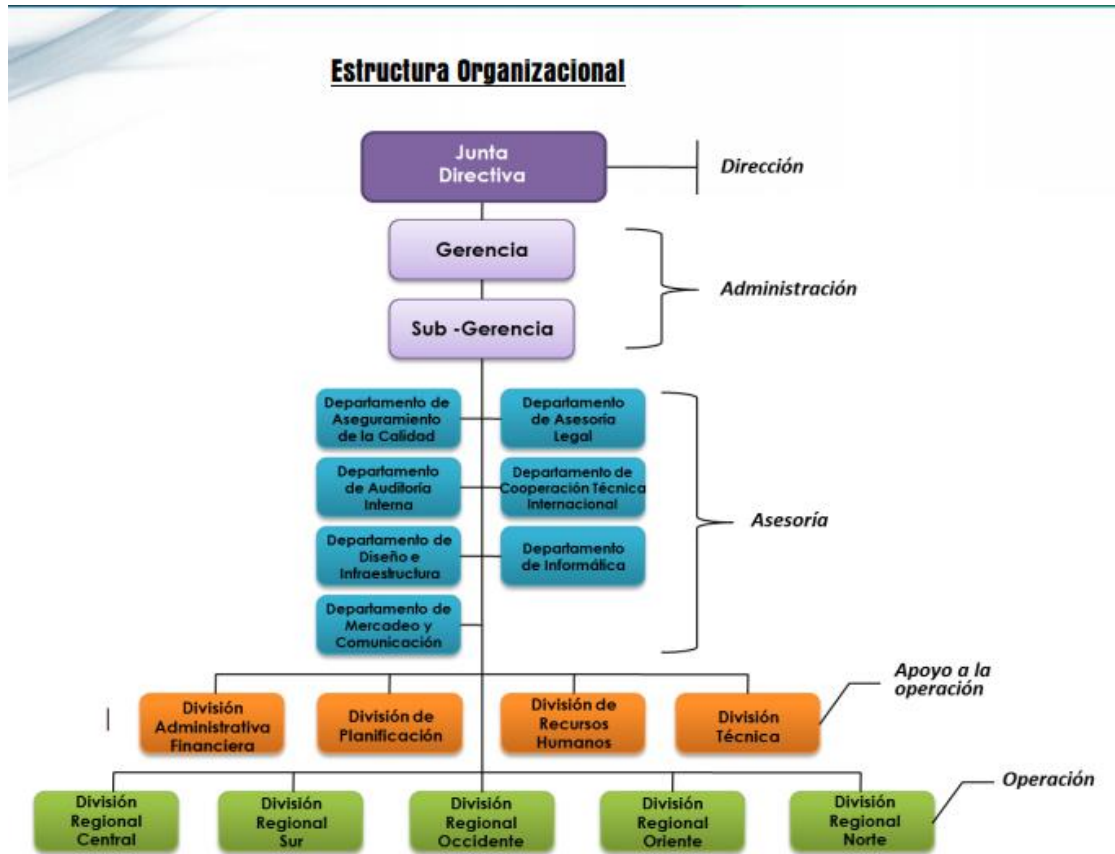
Estructura Organizacional

Junta Directiva

Dirección

Gerencia

Sub -Gerencia

Administración

Departamento de Aseguramiento de la Calidad

Departamento de Asesoría Legal

Departamento de Auditoría Interna

Departamento de Cooperación Técnica Internacional

Departamento de Diseño e Infraestructura

Departamento de Informática

Departamento de Mercadeo y Comunicación

Asesoría

Apoyo a la operación

División Administrativa Financiera

División de Planificación

División de Recursos Humanos

División Técnica

Operación

División Regional Central

División Regional Sur

División Regional Occidente

División Regional Oriente

División Regional Norte